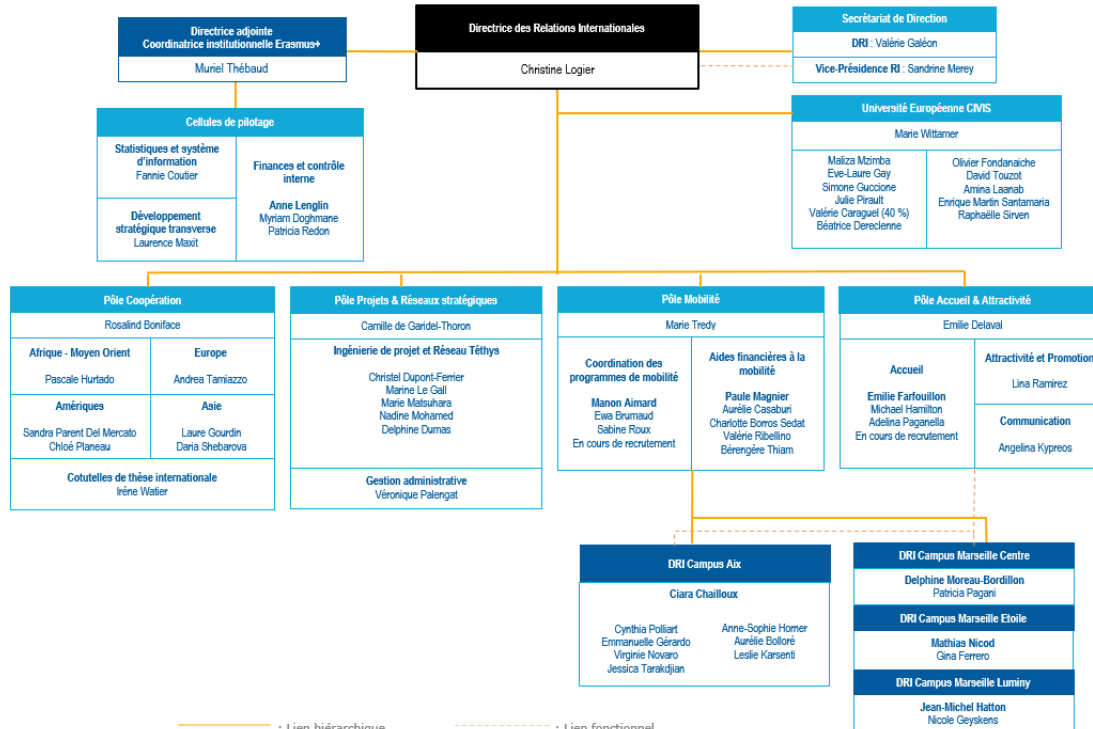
Directrice adjointe
Coordinatrice institutionnelle Erasmus+
Muriel Thébaud

Directrice des Relations Internationales
Christine Logier

Secrétariat de Direction
DRI : Valérie Galéon
Vice-Présidence RI : Sandrine Merey

Cellules de pilotage
Statistiques et système d'information
Fannie Coutier
Développement stratégique transverse
Laurence Maxit
Finances et contrôle interne
Anne Lenglin
Myriam Doghmane
Patricia Redon

Université Européenne CIVIS
Marie Wittamer
Maliza Mzimba
Eve-Laure Gay
Simone Guccione
Julie Pirault
Valérie Caraguel (40 %)
Béatrice Dereclenne
Olivier Fondanaiche
David Touzot
Amina Laanab
Enrique Martin Santamaria
Raphaëlle Sirven

Pôle Coopération
Rosalind Boniface
Afrique - Moyen Orient
Pascale Hurtado
Europe
Andrea Tamiazzo
Amériques
Sandra Parent Del Mercato
Chloé Planeau
Asie
Laure Gourdin
Daria Shebarova
Cotutelles de thèse internationale
Irène Watier

Pôle Projets & Réseaux stratégiques
Camille de Gardel-Thoron
Ingénierie de projet et Réseau Téthys
Christel Dupont-Ferrier
Marine Le Gall
Marie Matsuhara
Nadine Mohamed
Delphine Dumas
Gestion administrative
Véronique Palengat

Pôle Mobilité
Marie Tredy
Coordination des programmes de mobilité
Manon Aimard
Ewa Brumaud
Sabine Roux
En cours de recrutement
Aides financières à la mobilité
Paule Magnier
Aurélie Casaburi
Charlotte Borros Sedat
Valérie Ribellino
Bérengère Thiam

Pôle Accueil & Attractivité
Emilie Delaval
Accueil
Emilie Farfouillon
Michael Hamilton
Adelina Paganella
En cours de recrutement
Attractivité et Promotion
Lina Ramirez
Communication
Angelina Kypreos

DRI Campus Aix
Ciara Chailloux
Cynthia Polliart
Emmanuelle Gérardo
Virginie Novaro
Jessica Tarakdjian
Anne-Sophie Horner
Aurélie Bolloré
Leslie Karsenti

DRI Campus Marseille Centre
Delphine Moreau-Bordillon
Patricia Pagani
DRI Campus Marseille Etoile
Mathias Nicod
Gina Ferrero
DRI Campus Marseille Luminy
Jean-Michel Hatton
Nicole Geyskens

Lien hiérarchique
Lien fonctionnel